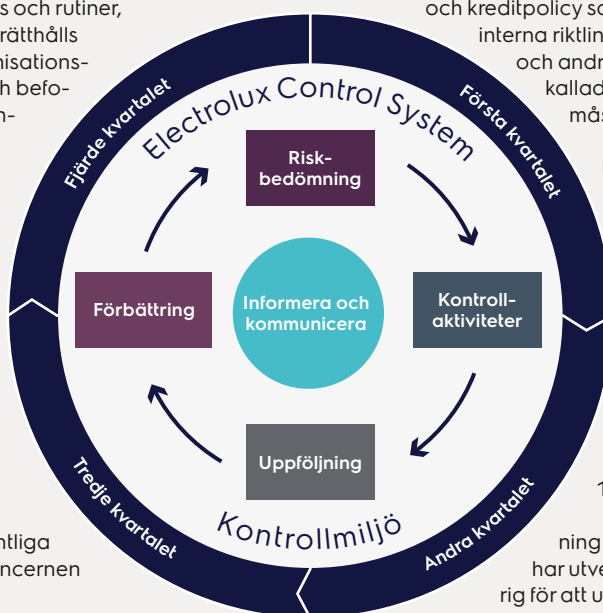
s och rutiner, rätthålls nisations- h befo- n-

och kreditpolicy so interna riktlin och andr kallad måst

Fjärde kvartalet

Electrolux Control System

Första kvartalet

Risk-bedömning

Förbättring

Informera och kommunicera

Kontroll-aktiviteter

Uppföljning

Kontrollmiljö

Tredje kvartalet

Andra kvartalet

ntliga ncernen

1 ning har utve rig för att u